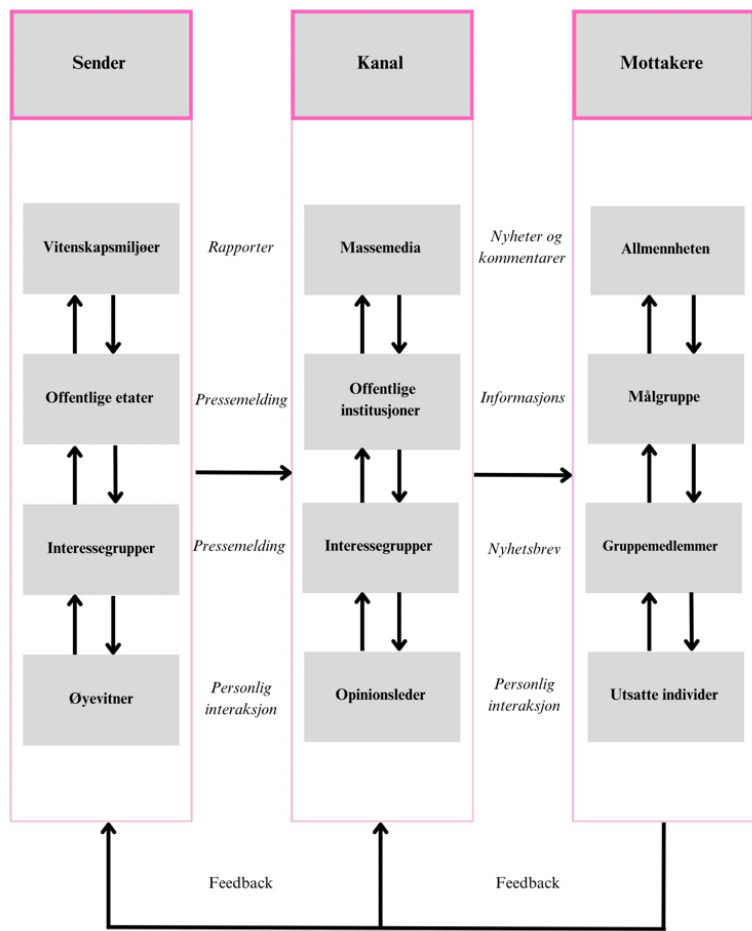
Sender

Kanal

Mottakere

Vitenskapsmiljøer

Rapporter

Massemedia

Nyheter og kommentarer

Allmennheten

Offentlige etater

Pressemelding

Offentlige institusjoner

Informasjons

Målgruppe

Interessegrupper

Pressemelding

Interessegrupper

Nyhetsbrev

Gruppemedlemmer

Øyevitner

Personlig interaksjon

Opinionsleder

Personlig interaksjon

Utsatte individer

Feedback

Feedback